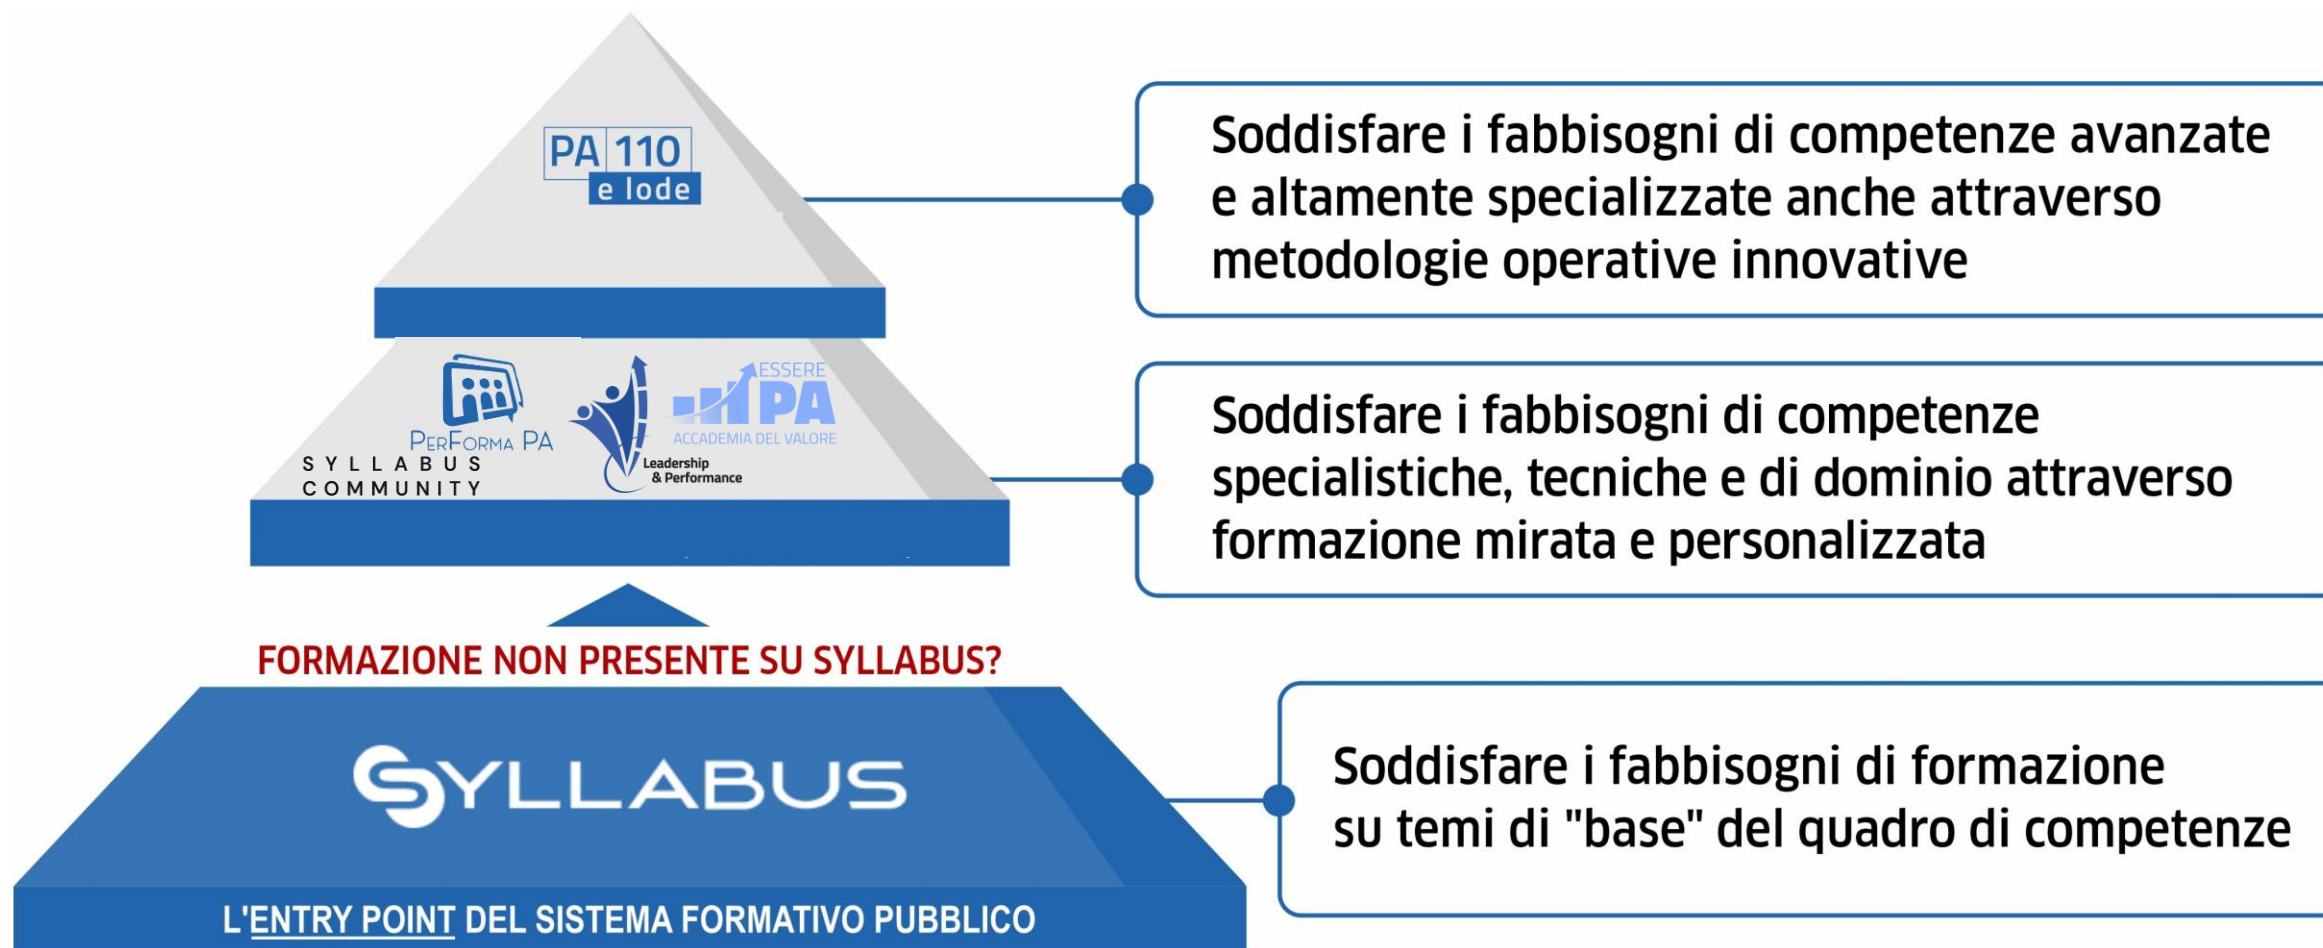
PA 110
e lode

Soddisfare i fabbisogni di competenze avanzate e altamente specializzate anche attraverso metodologie operative innovative

PerForma PA
SYLLABUS COMMUNITY

Leadership & Performance

ESSERE PA
ACCADEMIA DEL VALORE

Soddisfare i fabbisogni di competenze specialistiche, tecniche e di dominio attraverso formazione mirata e personalizzata

FORMAZIONE NON PRESENTE SU SYLLABUS?

SYLLABUS

L'ENTRY POINT DEL SISTEMA FORMATIVO PUBBLICO

Soddisfare i fabbisogni di formazione su temi di "base" del quadro di competenze